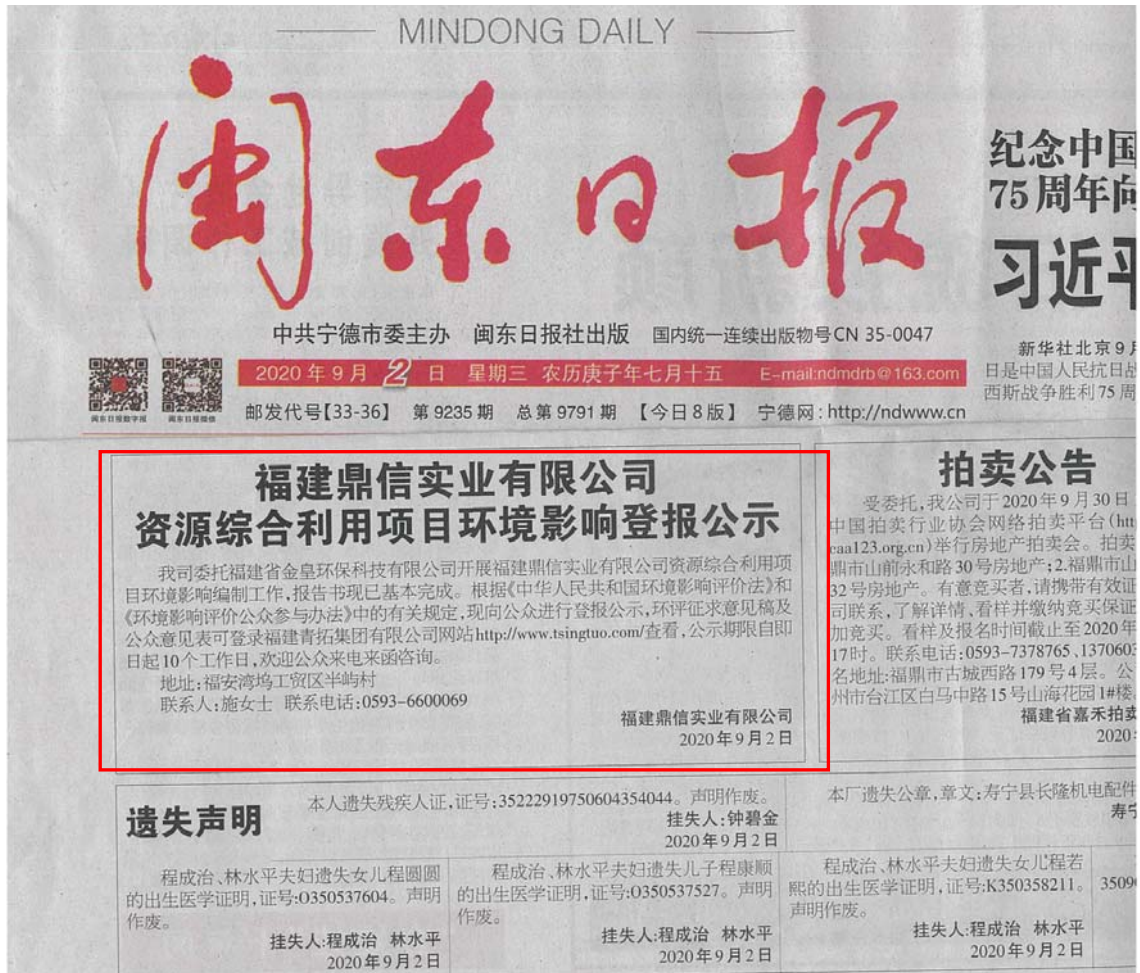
MINDONG DAILY

闽东日报

中共宁德市委主办 闽东日报社出版 国内统一连续出版物号CN 35-0047

2020年9月2日 星期三 农历庚子年七月十五 E-mail:ndmdrb@163.com

邮发代号【33-36】 第9235期 总第9791期 【今日8版】 宁德网:http://ndwww.cn

闽东日报数字报 闽东日报微信

纪念中国
75周年向
习近平

新华社北京9月
日是中国人民抗日战
西斯战争胜利75周

福建鼎信实业有限公司
资源综合利用项目环境影响登报公示

我司委托福建省金皇环保科技有限公司开展福建鼎信实业有限公司资源综合利用项目环境影响编制工作,报告书现已基本完成。根据《中华人民共和国环境影响评价法》和《环境影响评价公众参与办法》中的有关规定,现向公众进行登报公示,环评征求意见稿及公众意见表可登录福建青拓集团有限公司网站http://www.tsingtuo.com/查看,公示期限自即日起10个工作日,欢迎公众来电来函咨询。

地址:福安湾坞工贸区半屿村
联系人:施女士 联系电话:0593-6600069

福建鼎信实业有限公司
2020年9月2日

拍卖公告

受委托,我公司于2020年9月30日
中国拍卖行业协会网络拍卖平台(htt
caa123.org.cn)举行房地产拍卖会。拍卖
鼎市山前永和路30号房地产;2.福鼎市山
32号房地产。有意竞买者,请携带有效证
司联系,了解详情,看样并缴纳竞买保证
加竞买。看样及报名时间截止至2020年
17时。联系电话:0593-7378765,137060
名地址:福鼎市古城西路179号4层。公
州市台江区白马中路15号山海花园1#楼
福建省嘉禾拍卖
2020

遗失声明

本人遗失残疾人证,证号:35222919750604354044。声明作废。
挂失人:钟碧金
2020年9月2日

本厂遗失公章,章文:寿宁县长隆机电配件
寿宁

程成治、林水平夫妇遗失女儿程圆圆的出生医学证明,证号:0350537604。声明作废。
挂失人:程成治 林水平
2020年9月2日

程成治、林水平夫妇遗失儿子程康顺的出生医学证明,证号:0350537527。声明作废。
挂失人:程成治 林水平
2020年9月2日

程成治、林水平夫妇遗失女儿程若熙的出生医学证明,证号:K350358211。声明作废。
挂失人:程成治 林水平
2020年9月2日

3509